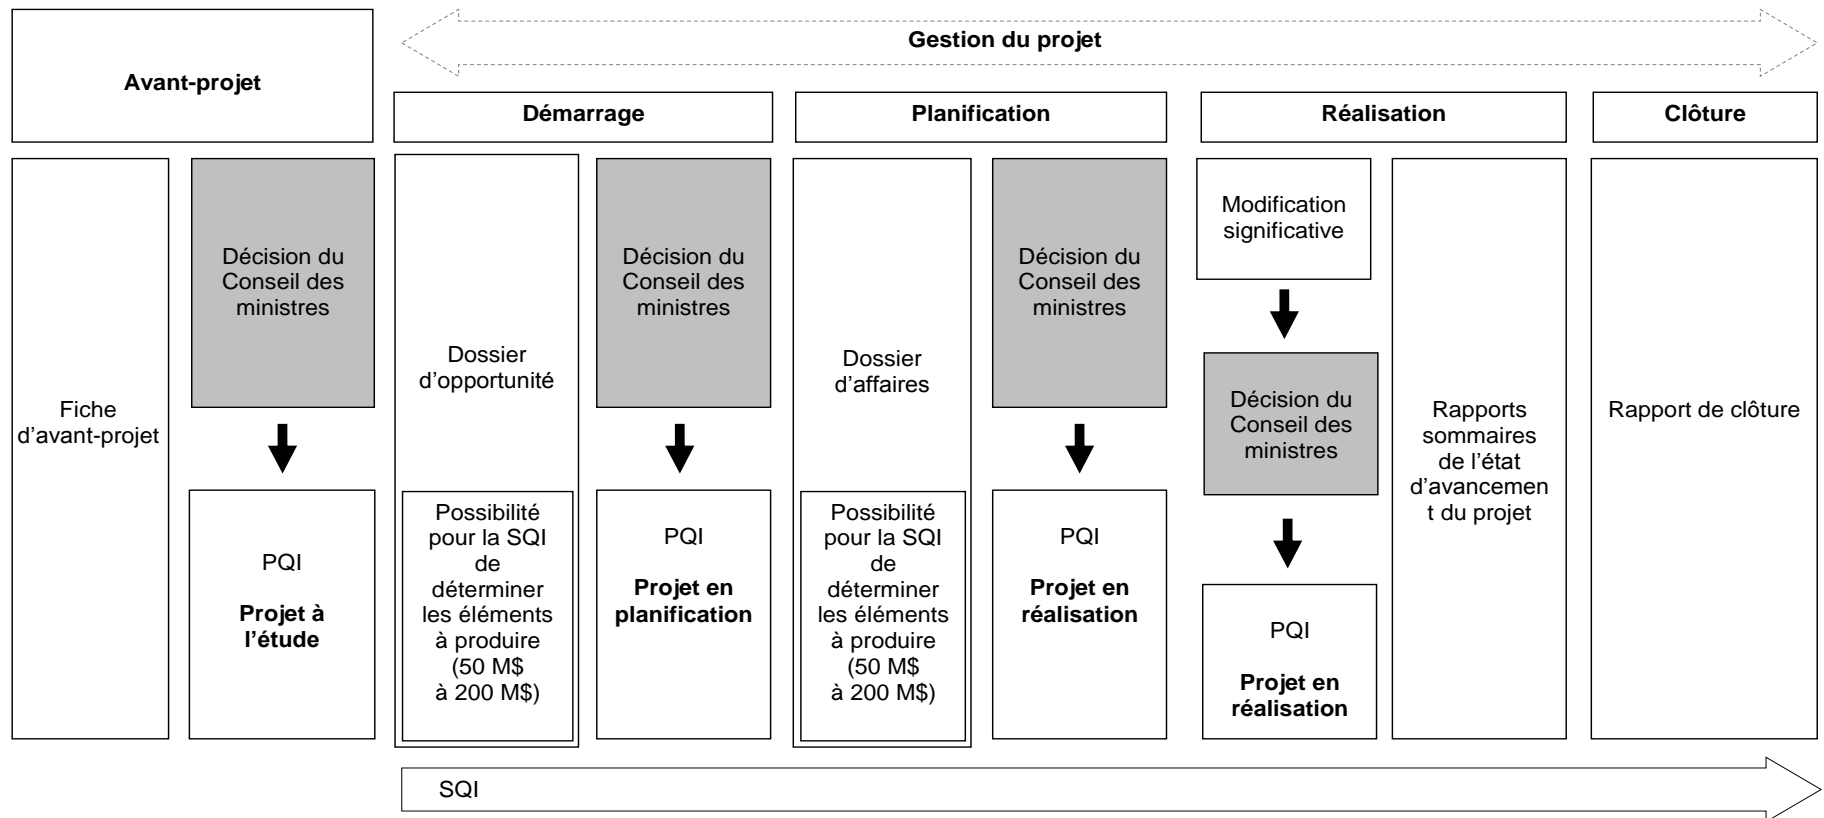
Avant-projet

Gestion du projet

Démarrage

Planification

Réalisation

Clôture

Fiche d'avant-projet

Décision du Conseil des ministres

PQI

**Projet à l'étude**

Dossier d'opportunité

Possibilité pour la SQI de déterminer les éléments à produire (50 M$ à 200 M$)

Décision du Conseil des ministres

PQI

**Projet en planification**

Dossier d'affaires

Possibilité pour la SQI de déterminer les éléments à produire (50 M$ à 200 M$)

Décision du Conseil des ministres

PQI

**Projet en réalisation**

Modification significative

Décision du Conseil des ministres

PQI

**Projet en réalisation**

Rapports sommaires de l'état d'avancement du projet

Rapport de clôture

SQI